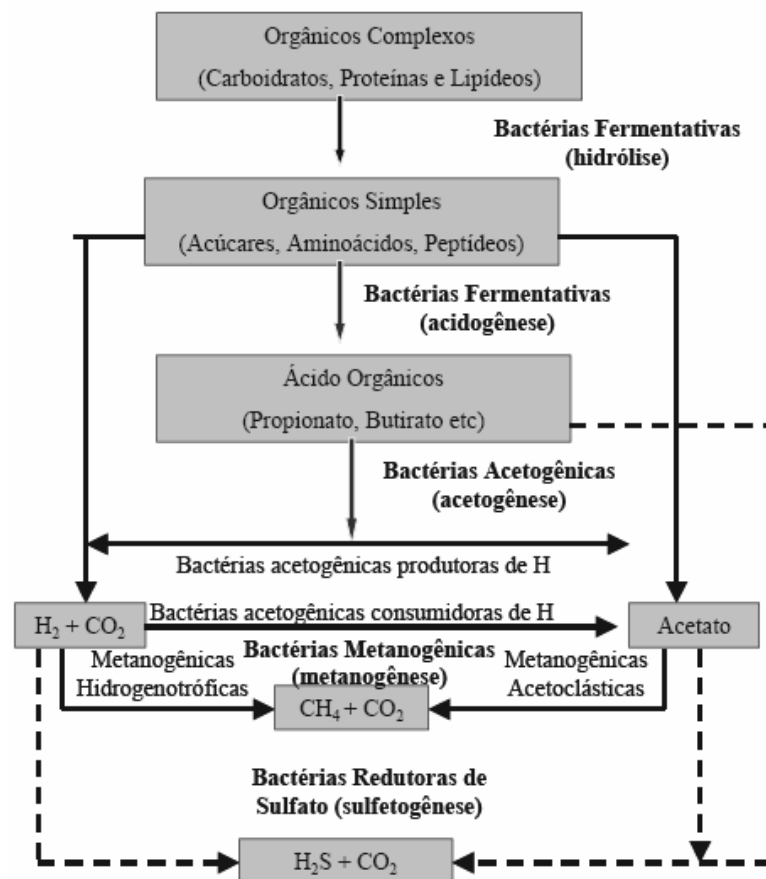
Orgânicos Complexos
(Carboidratos, Proteínas e Lipídeos)

Bactérias Fermentativas
(hidrólise)

Orgânicos Simples
(Acúcares, Aminoácidos, Peptídeos)

Bactérias Fermentativas
(acidogênese)

Ácido Orgânicos
(Propionato, Butirato etc)

Bactérias Acetogênicas
(acetogênese)

Bactérias acetogênicas produtoras de H

$H_2 + CO_2$

Bactérias acetogênicas consumidoras de H

Acetato

Bactérias Metanogênicas
(metanogênese)

Metanogênicas
Hidrogenotróficas

Metanogênicas
Acetoclásticas

$CH_4 + CO_2$

Bactérias Redutoras de
Sulfato (sulfetogênese)

$H_2S + CO_2$